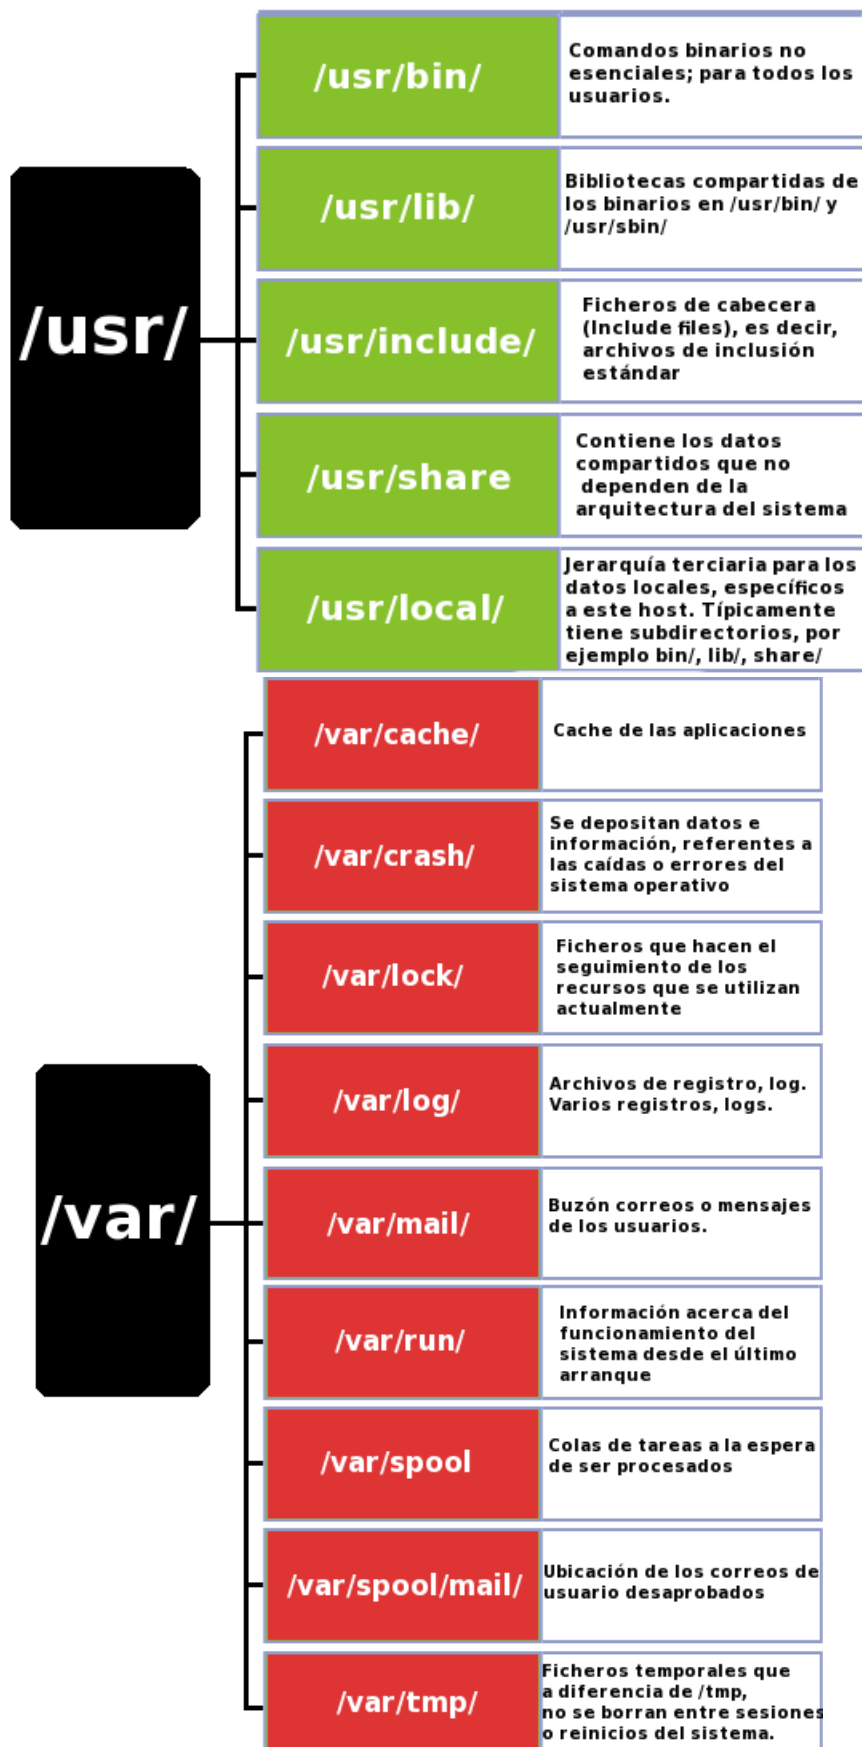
/usr/

/usr/bin/
Comandos binarios no esenciales; para todos los usuarios.

/usr/lib/
Bibliotecas compartidas de los binarios en /usr/bin/ y /usr/sbin/

/usr/include/
Ficheros de cabecera (Include files), es decir, archivos de inclusión estándar

/usr/share
Contiene los datos compartidos que no dependen de la arquitectura del sistema

/usr/local/
Jerarquía terciaria para los datos locales, específicos a este host. Típicamente tiene subdirectorios, por ejemplo bin/, lib/, share/

/var/

/var/cache/
Cache de las aplicaciones

/var/crash/
Se depositan datos e información, referentes a las caídas o errores del sistema operativo

/var/lock/
Ficheros que hacen el seguimiento de los recursos que se utilizan actualmente

/var/log/
Archivos de registro, log. Varios registros, logs.

/var/mail/
Buzón correos o mensajes de los usuarios.

/var/run/
Información acerca del funcionamiento del sistema desde el último arranque

/var/spool
Colas de tareas a la espera de ser procesados

/var/spool/mail/
Ubicación de los correos de usuario desaprobados

/var/tmp/
Ficheros temporales que a diferencia de /tmp, no se borran entre sesiones o reinicios del sistema.